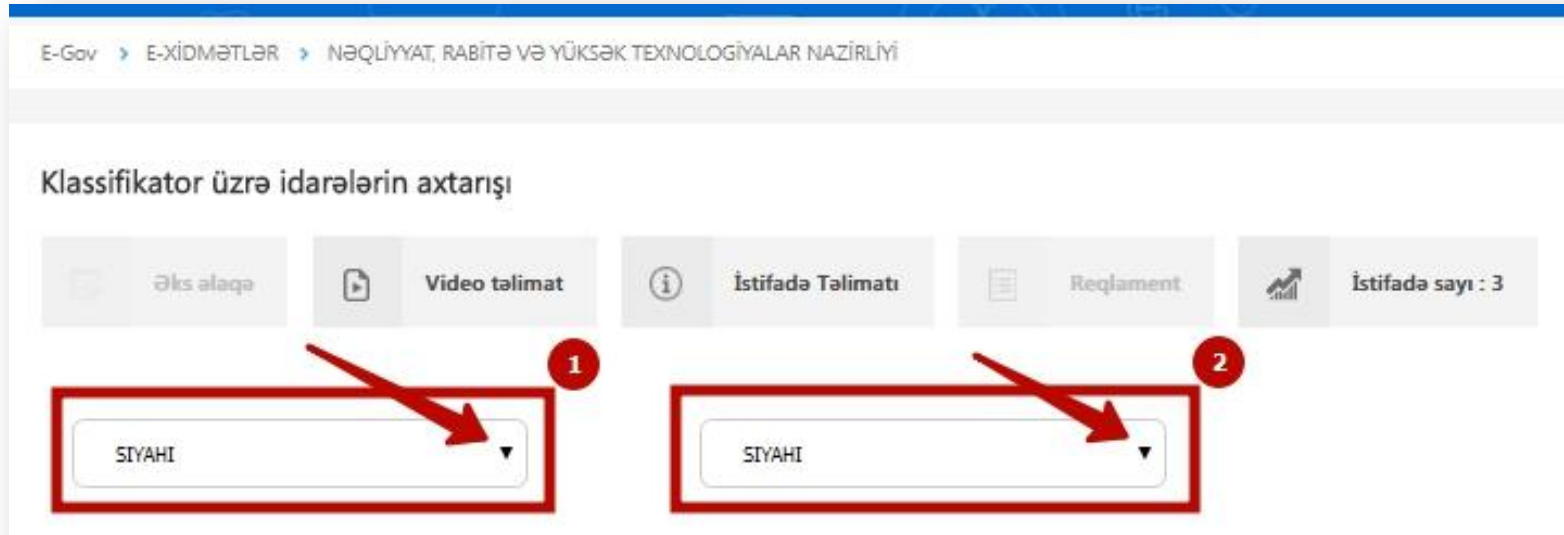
E-Gov > E-XİDMƏTLƏR > NƏQLİYYAT, RABİTƏ VƏ YÜKSƏK TEXNOLOGİYALAR NAZİRLİYİ

Klassifikator üzrə idarələrin axtarışı

Əks əlaqə

Video təlimat

İstifadə Təlimatı

Reqlament

İstifadə sayı : 3

1

SIYAHI

2

SIYAHI